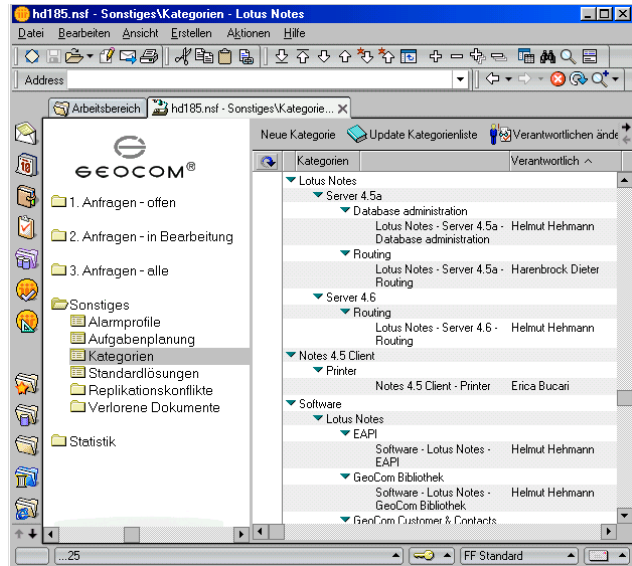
hd185.nsf - Sonstiges\Kategorien - Lotus Notes

Datei Bearbeiten Ansicht Erstellen Aktionen Hilfe

Address

Arbeitsbereich | hd185.nsf - Sonstiges\Kategorie...

Neue Kategorie | Update Kategorienliste | Verantwortlichen ände

GEOCOM®

1. Anfragen - offen

2. Anfragen - in Bearbeitung

3. Anfragen - alle

Sonstiges
Alarmprofile
Aufgabenplanung
Kategorien
Standardlösungen
Replikationskonflikte
Verlorene Dokumente

Statistik

| Kategorien | Verantwortlich ^ |
|---|---|
| Lotus Notes | |
| Server 4.5a | |
| Database administration | |
| Lotus Notes - Server 4.5a - Database administration | Helmut Hehmann |
| Routing | |
| Lotus Notes - Server 4.5a - Routing | Harenbrock Dieter |
| Server 4.6 | |
| Routing | |
| Lotus Notes - Server 4.6 - Routing | Helmut Hehmann |
| Notes 4.5 Client | |
| Printer | |
| Notes 4.5 Client - Printer | Erica Bucari |
| Software | |
| Lotus Notes | |
| EAPI | |
| Software - Lotus Notes - EAPI | Helmut Hehmann |
| GeoCom Bibliothek | |
| Software - Lotus Notes - GeoCom Bibliothek | Helmut Hehmann |
| GeoCom Customer & Contacts | |

...25 | FF Standard